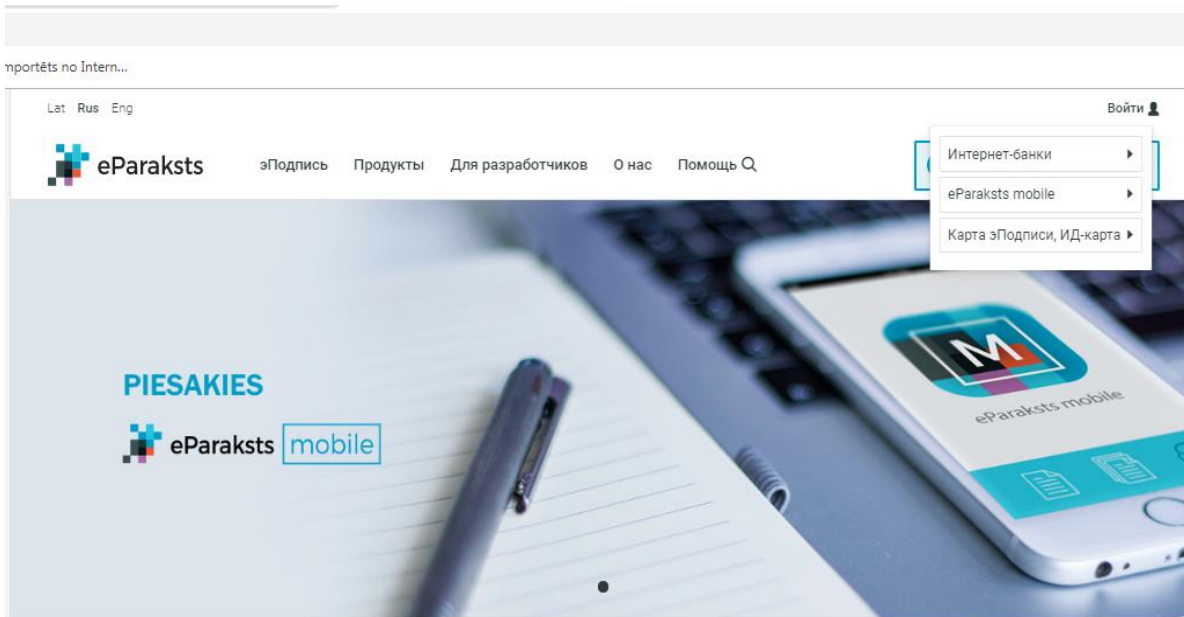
nportēts no Intern...

Lat Rus Eng

Войти

eParaksts

эПодпись Продукты Для разработчиков О нас Помощь

Интернет-банки

eParaksts mobile

Карта эПодписи, ИД-карта

PIESAKIES

eParaksts mobile

eParaksts mobile